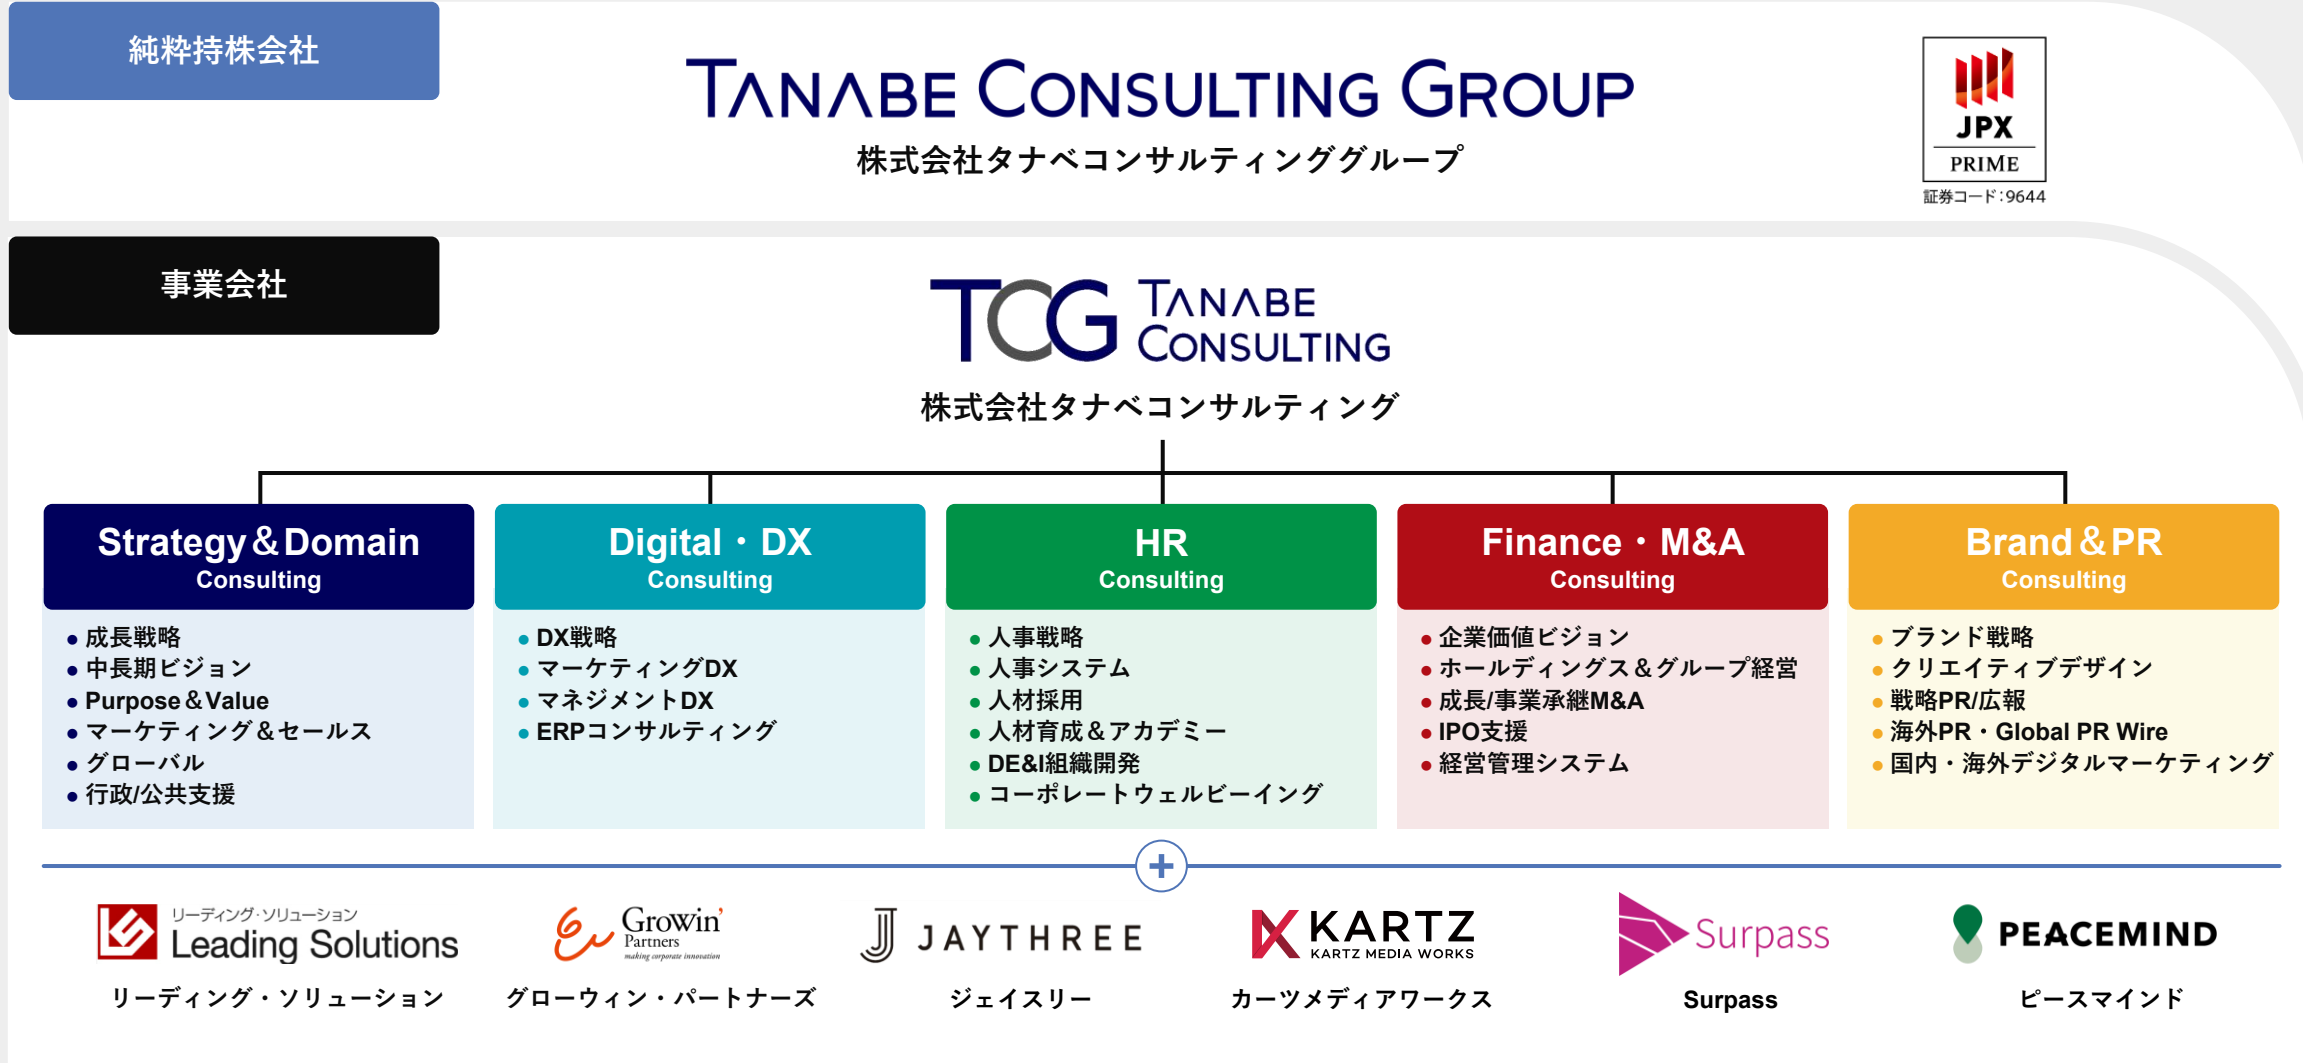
純粋持株会社

TANABE CONSULTING GROUP
株式会社タナベコンサルティンググループ

JPX
PRIME
証券コード:9644

事業会社

TCG TANABE CONSULTING
株式会社タナベコンサルティング

Strategy＆Domain
Consulting
• 成長戦略
• 中長期ビジョン
• Purpose＆Value
• マーケティング＆セールス
• グローバル
• 行政/公共支援

Digital・DX
Consulting
• DX戦略
• マーケティングDX
• マネジメントDX
• ERPコンサルティング

HR
Consulting
• 人事戦略
• 人事システム
• 人材採用
• 人材育成＆アカデミー
• DE&I組織開発
• コーポレートウェルビーイング

Finance・M&A
Consulting
• 企業価値ビジョン
• ホールディングス＆グループ経営
• 成長/事業承継M&A
• IPO支援
• 経営管理システム

Brand＆PR
Consulting
• ブランド戦略
• クリエイティブデザイン
• 戦略PR/広報
• 海外PR・Global PR Wire
• 国内・海外デジタルマーケティング

+

リーディング・ソリューション
Leading Solutions
リーディング・ソリューション

Growin' Partners
making corporate innovation
グローウィン・パートナーズ

JAYTHREE
ジェイスリー

KARTZ
KARTZ MEDIA WORKS
カーツメディアワークス

Surpass
Surpass

PEACEMIND
ピースマインド